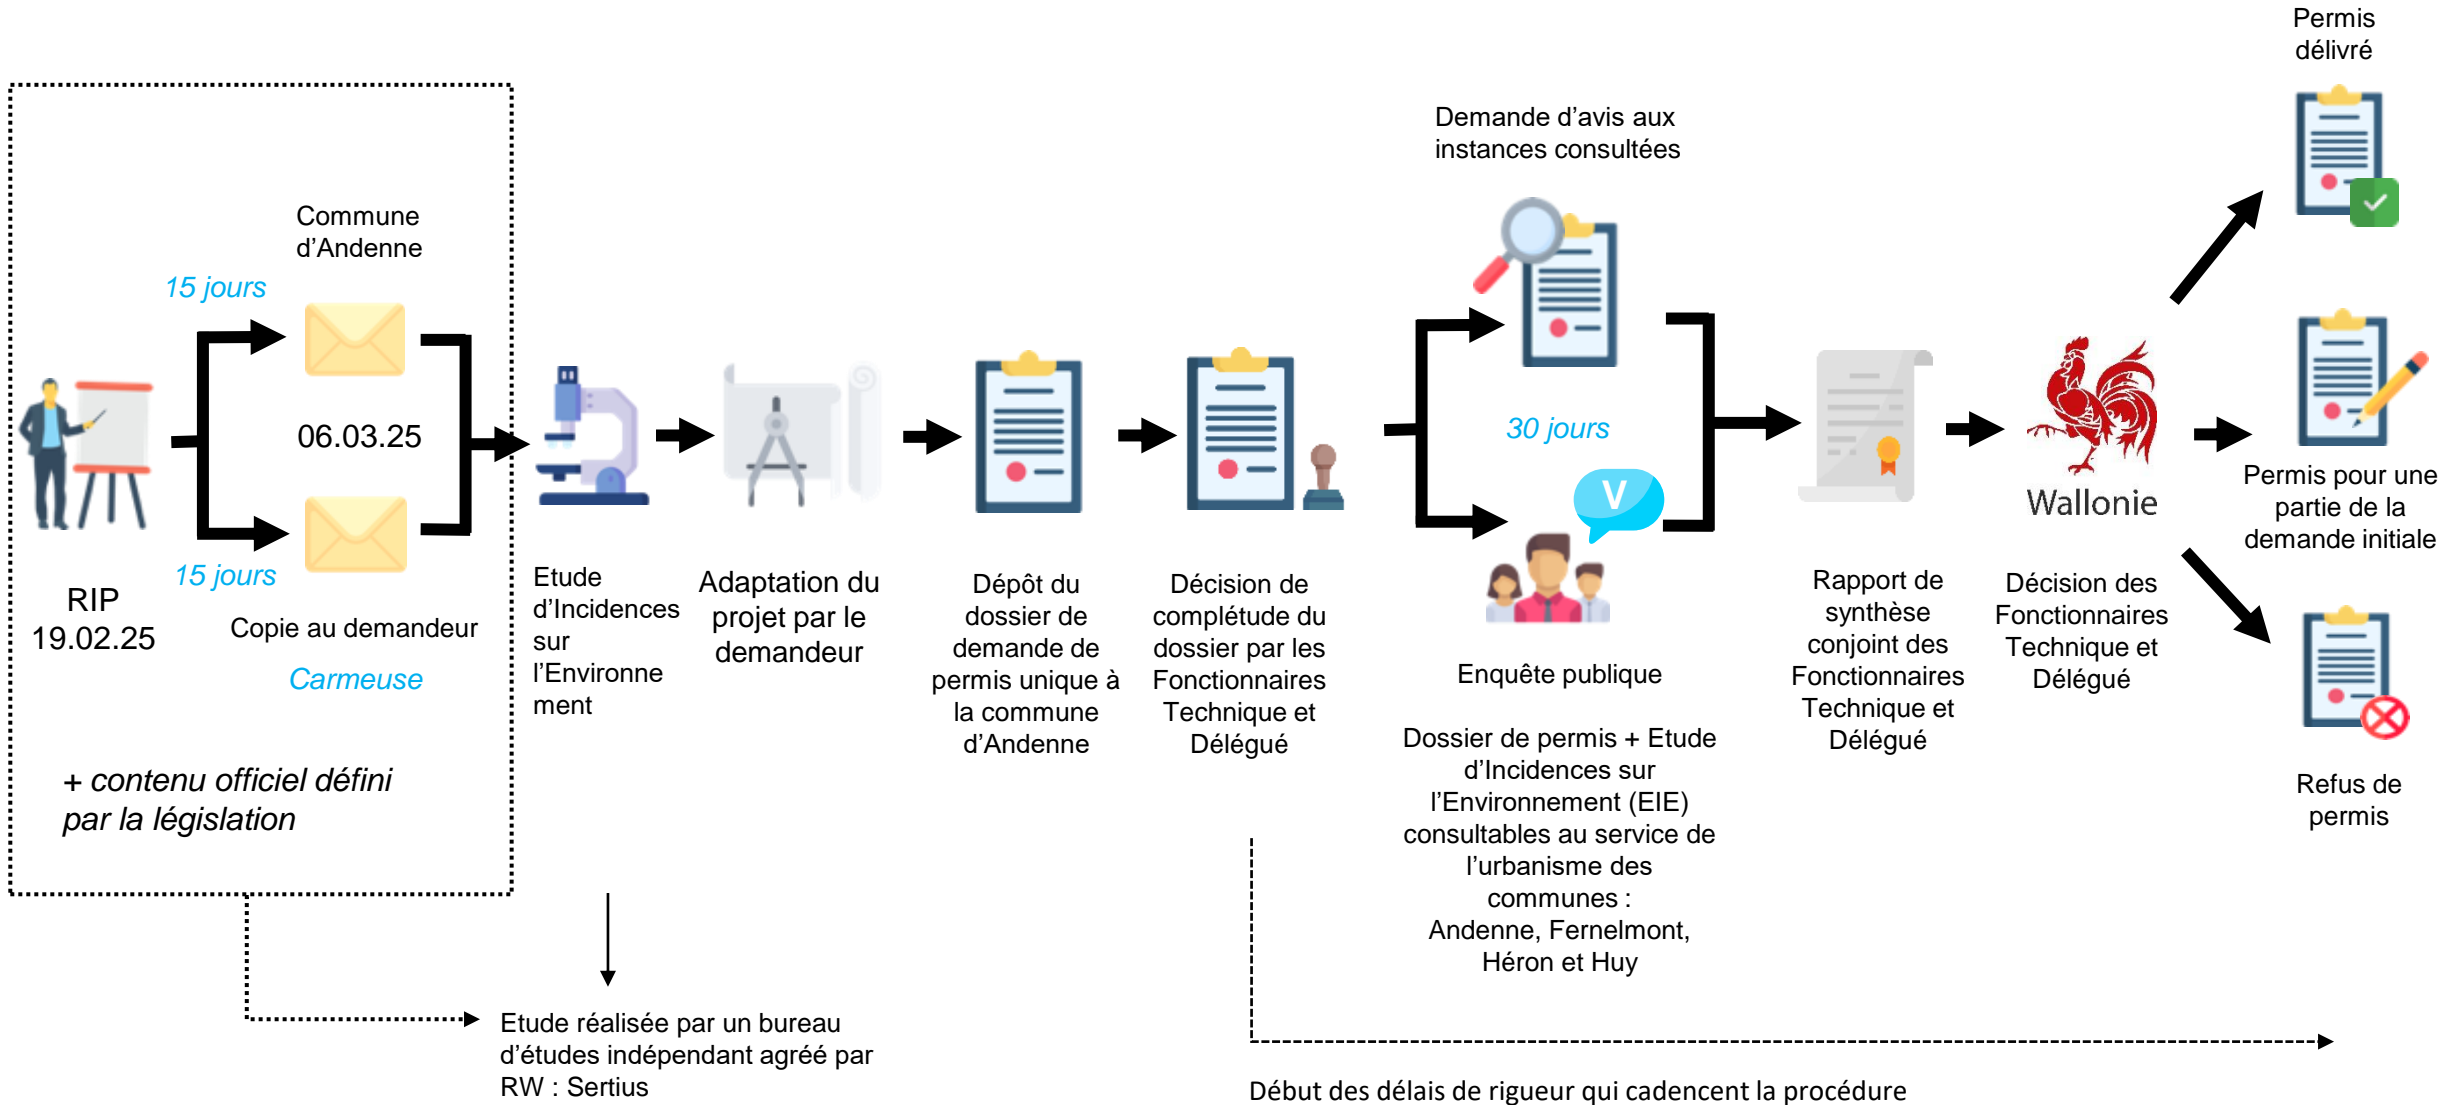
Commune d'Andenne

15 jours

06.03.25

15 jours

RIP
19.02.25

Copie au demandeur

Carmeuse

+ contenu officiel défini par la législation

Etude d'Incidences sur l'Environnement

Adaptation du projet par le demandeur

Dépôt du dossier de demande de permis unique à la commune d'Andenne

Décision de complétude du dossier par les Fonctionnaires Technique et Délégué

Demande d'avis aux instances consultées

30 jours

V

Enquête publique

Dossier de permis + Etude d'Incidences sur l'Environnement (EIE) consultables au service de l'urbanisme des communes :
Andenne, Fernelmont, Héron et Huy

Rapport de synthèse conjoint des Fonctionnaires Technique et Délégué

Wallonie

Décision des Fonctionnaires Technique et Délégué

Permis délivré

Permis pour une partie de la demande initiale

Refus de permis

Etude réalisée par un bureau d'études indépendant agréé par RW : Sertius

Début des délais de rigueur qui cadencent la procédure